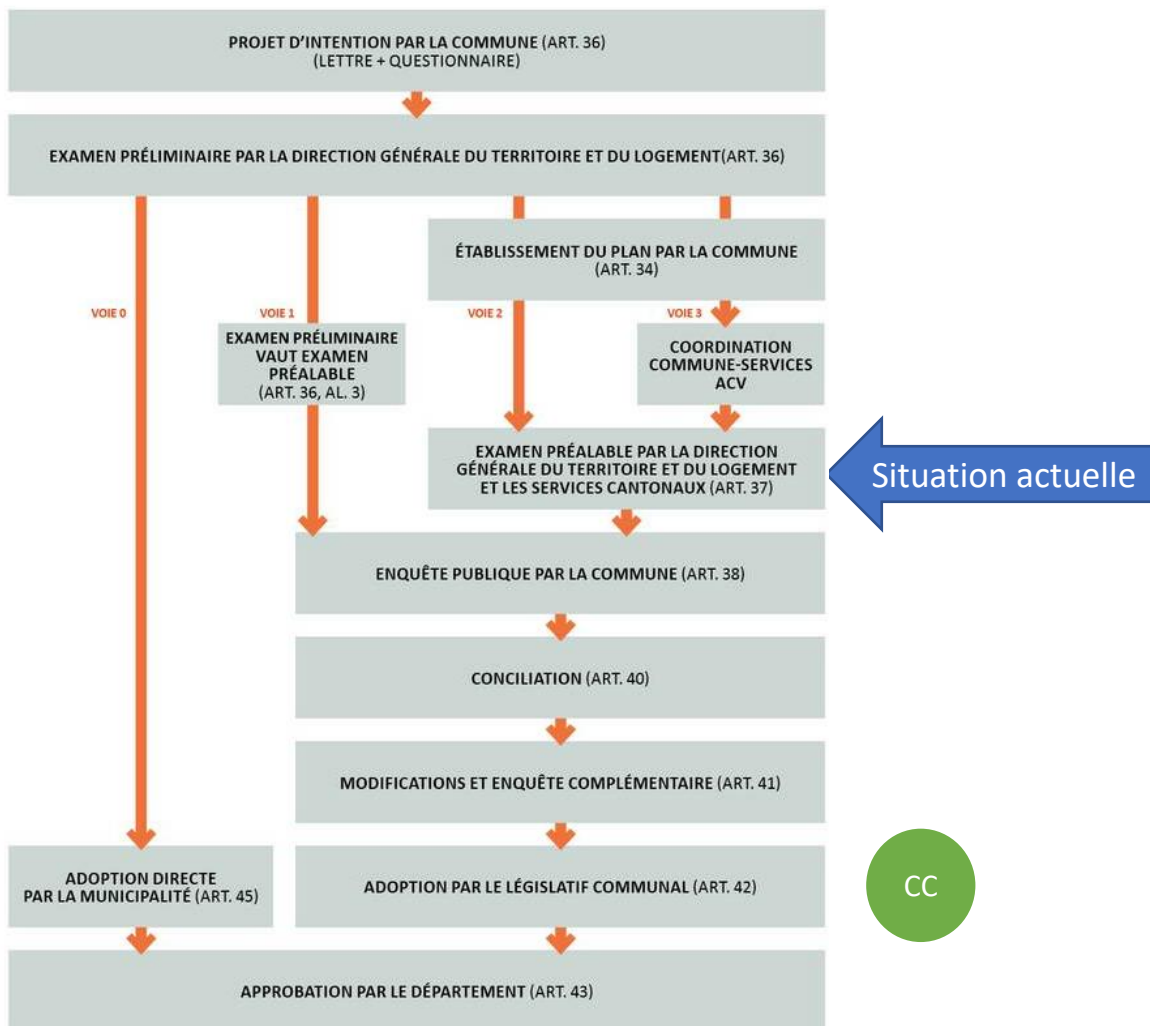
PROJET D'INTENTION PAR LA COMMUNE (ART. 36)
(LETTRE + QUESTIONNAIRE)

EXAMEN PRÉLIMINAIRE PAR LA DIRECTION GÉNÉRALE DU TERRITOIRE ET DU LOGEMENT(ART. 36)

ÉTABLISSEMENT DU PLAN PAR LA COMMUNE
(ART. 34)

VOIE 0

VOIE 1

EXAMEN PRÉLIMINAIRE VAUT EXAMEN PRÉALABLE
(ART. 36, AL. 3)

VOIE 2

VOIE 3

COORDINATION COMMUNE-SERVICES ACV

EXAMEN PRÉALABLE PAR LA DIRECTION GÉNÉRALE DU TERRITOIRE ET DU LOGEMENT ET LES SERVICES CANTONAUX (ART. 37)

Situation actuelle

ENQUÊTE PUBLIQUE PAR LA COMMUNE (ART. 38)

CONCILIATION (ART. 40)

MODIFICATIONS ET ENQUÊTE COMPLÉMENTAIRE (ART. 41)

ADOPTION DIRECTE PAR LA MUNICIPALITÉ (ART. 45)

ADOPTION PAR LE LÉGISLATIF COMMUNAL (ART. 42)

CC

APPROBATION PAR LE DÉPARTEMENT (ART. 43)